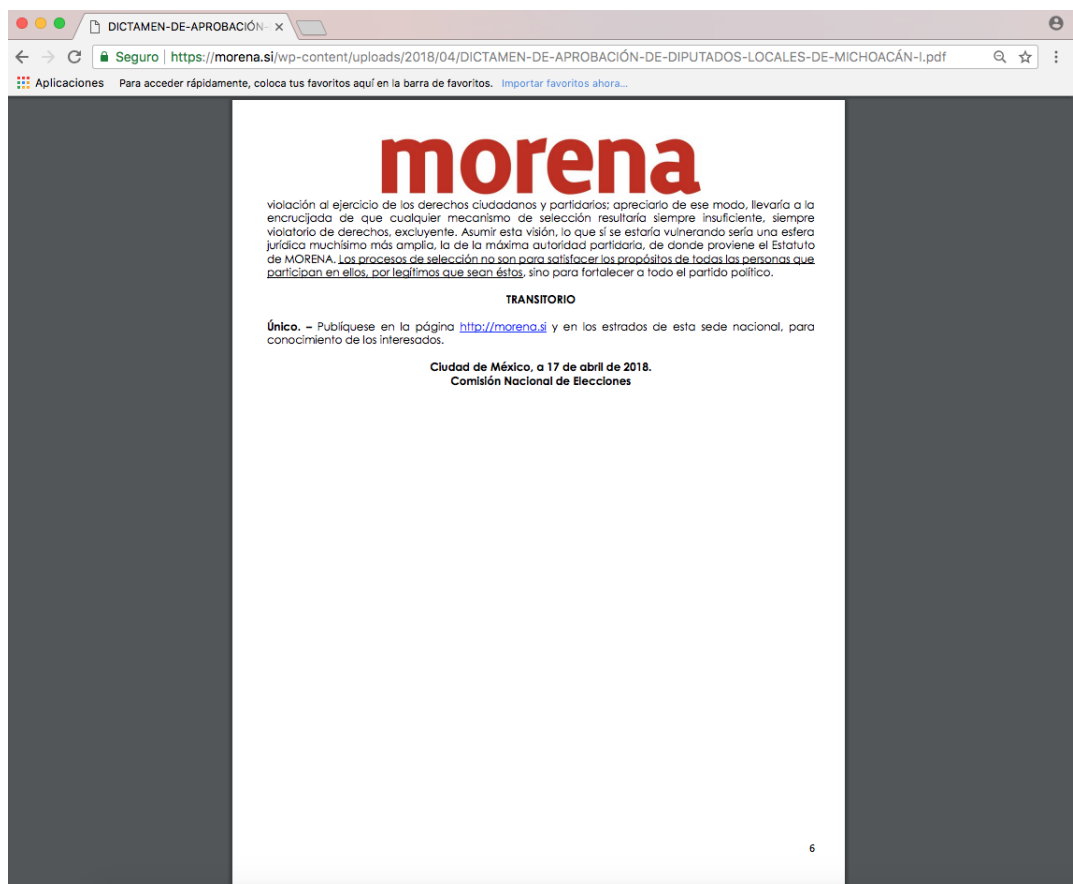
DICTAMEN-DE-APROBACIÓN- ×

Seguro | https://morena.si/wp-content/uploads/2018/04/DICTAMEN-DE-APROBACIÓN-DE-DIPUTADOS-LOCALES-DE-MICHOACÁN-I.pdf

Aplicaciones   Para acceder rápidamente, coloca tus favoritos aquí en la barra de favoritos.   Importar favoritos ahora...

morena

violación al ejercicio de los derechos ciudadanos y partidarios; apreciarlo de ese modo, llevaría a la encrucijada de que cualquier mecanismo de selección resultaría siempre insuficiente, siempre violatorio de derechos, excluyente. Asumir esta visión, lo que sí se estaría vulnerando sería una esfera jurídica muchísimo más amplia, la de la máxima autoridad partidaria, de donde proviene el Estatuto de MORENA. Los procesos de selección no son para satisfacer los propósitos de todas las personas que participan en ellos, por legítimos que sean éstos, sino para fortalecer a todo el partido político.

TRANSITORIO

Único. – Publíquese en la página http://morena.si y en los estrados de esta sede nacional, para conocimiento de los interesados.

Ciudad de México, a 17 de abril de 2018.
Comisión Nacional de Elecciones

6